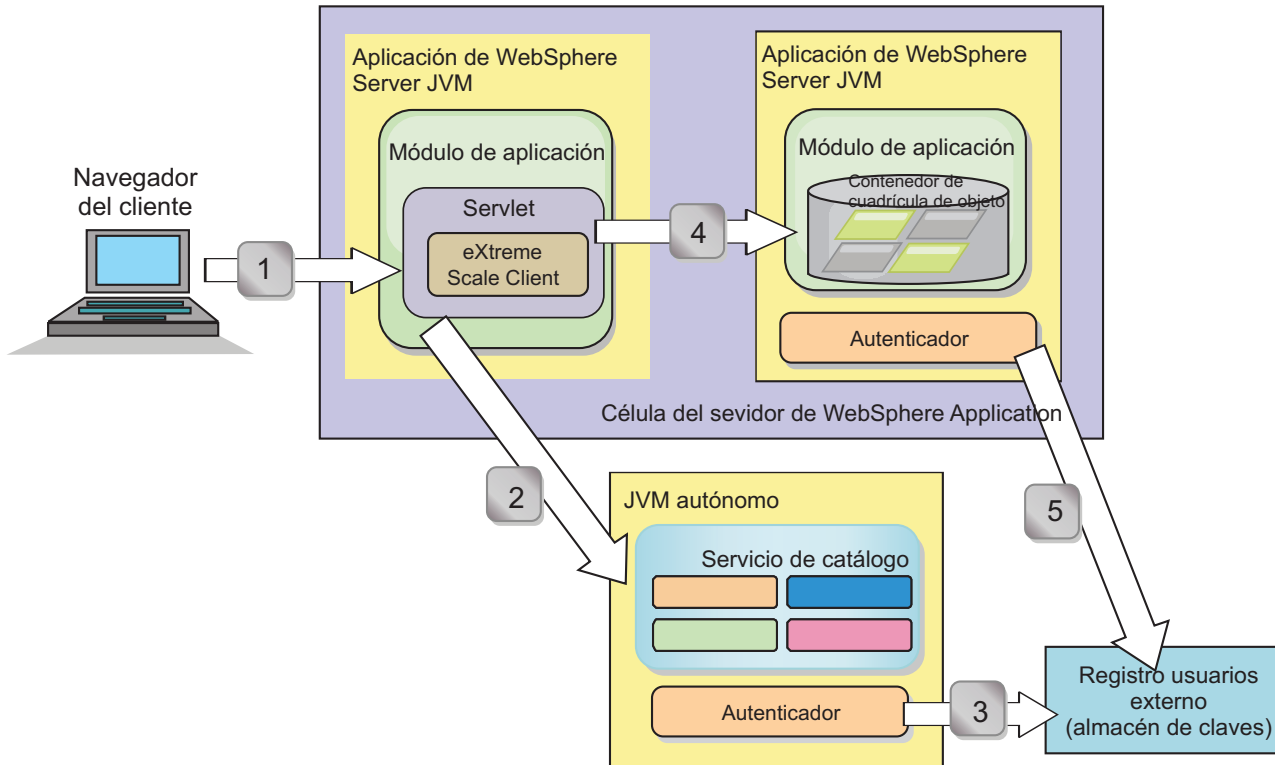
Navegador del cliente

1

Aplicación de WebSphere Server JVM

Módulo de aplicación

Servlet

eXtreme Scale Client

4

Aplicación de WebSphere Server JVM

Módulo de aplicación

Contenedor de cuadrícula de objeto

Autenticador

Célula del sevidor de WebSphere Application

2

JVM autónomo

Servicio de catálogo

Autenticador

3

5

Registro usuarios externo (almacén de claves)